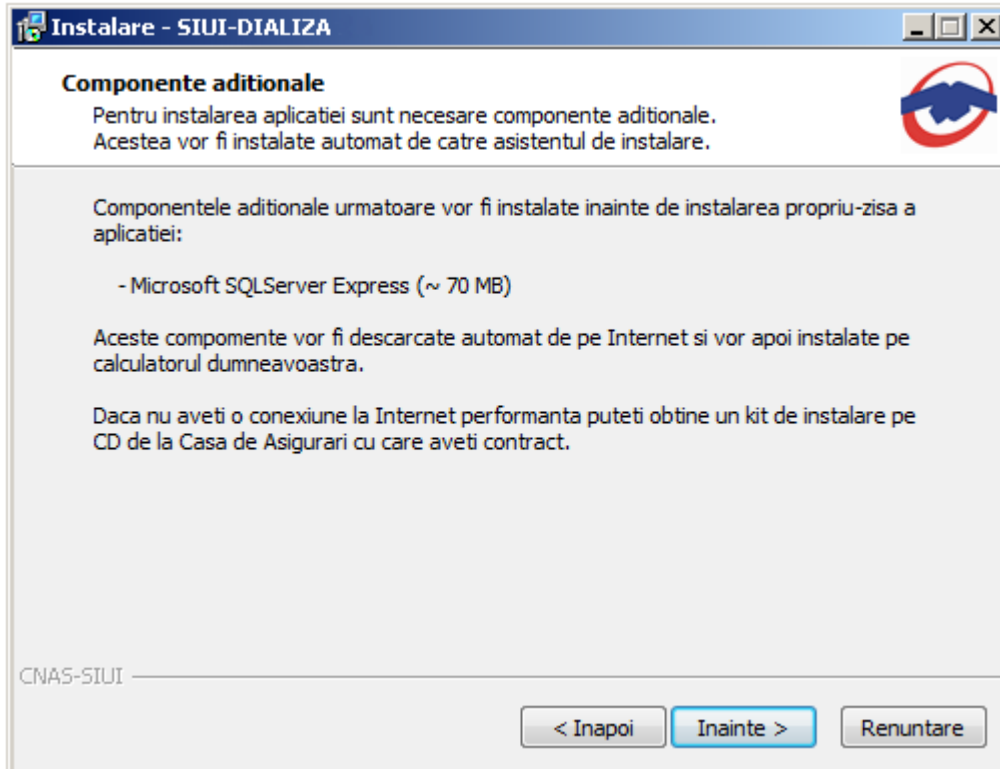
Instalare - SIUI-DIALIZA

Componente aditionale

Pentru instalarea aplicatiei sunt necesare componente aditionale.
Acestea vor fi instalate automat de catre asistentul de instalare.

Componentele aditionale urmatoare vor fi instalate inainte de instalarea propriu-zisa a aplicatiei:

- Microsoft SQLServer Express (~ 70 MB)

Aceste compomente vor fi descarcate automat de pe Internet si vor apoi instalate pe calculatorul dumneavoastra.

Daca nu aveti o conexiune la Internet performanta puteti obtine un kit de instalare pe CD de la Casa de Asigurari cu care aveti contract.

CNAS-SIUI

< Inapoi
Inainte >
Renuntare